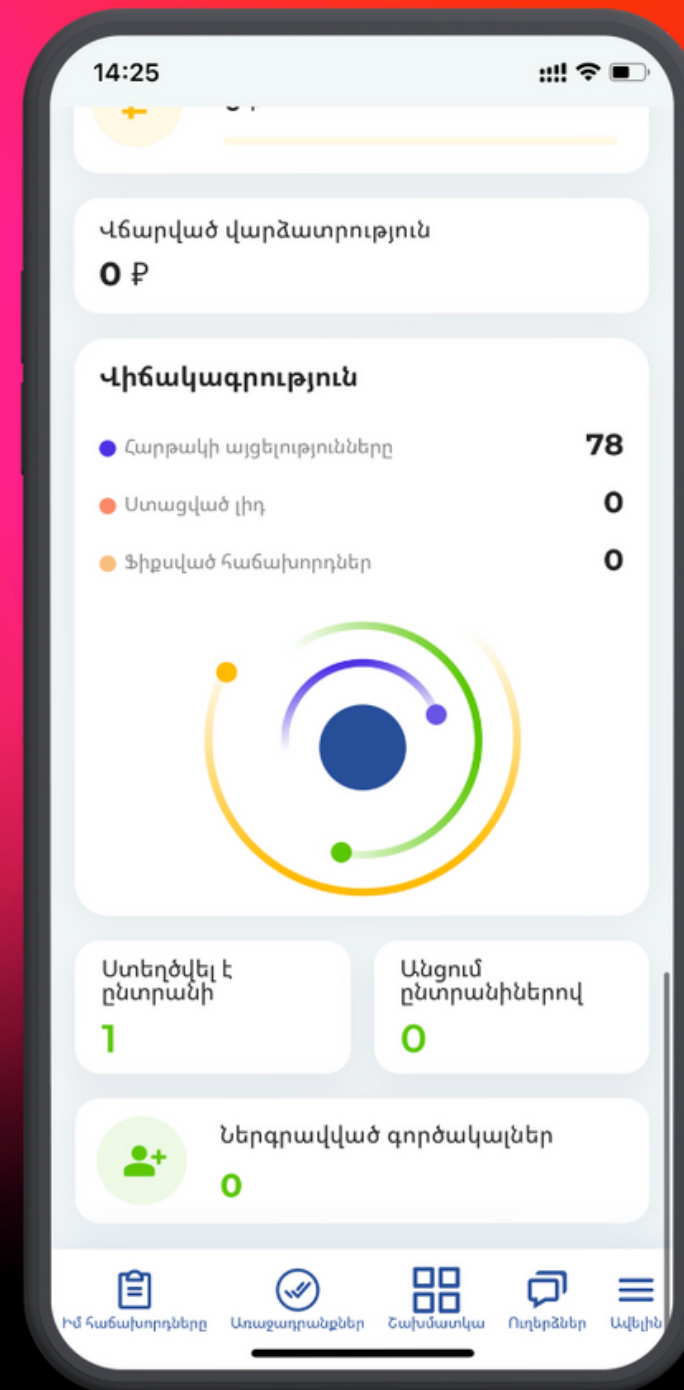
14:25

Վճարված վարձատրություն
0 ₽

Վիճակագրություն

Հարթակի այցելությունները 78
Ստացված լիդ 0
Ֆիքսված հաճախորդներ 0

Ստեղծվել է ընտրանի
1

Անցում ընտրանիներով
0

Ներգրավված գործակալներ
0

Իմ հաճախորդները Առաջարկներ Ճախմատկա Ուղերձներ Ավելին